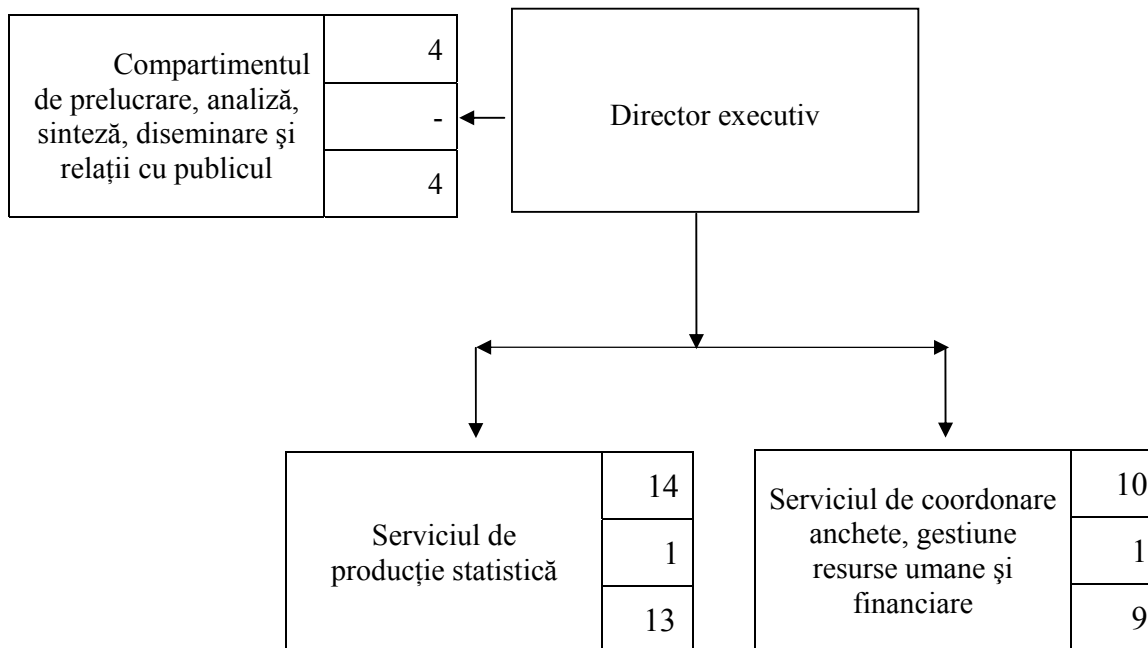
Compartimentul de prelucrare, analiză, sinteză, diseminare şi relații cu publicul

| 4 |
|---|
| - |
| 4 |

Director executiv

Serviciul de producție statistică

| 14 |
|---|
| 1 |
| 13 |

Serviciul de coordonare anchete, gestiune resurse umane şi financiare

| 10 |
|---|
| 1 |
| 9 |